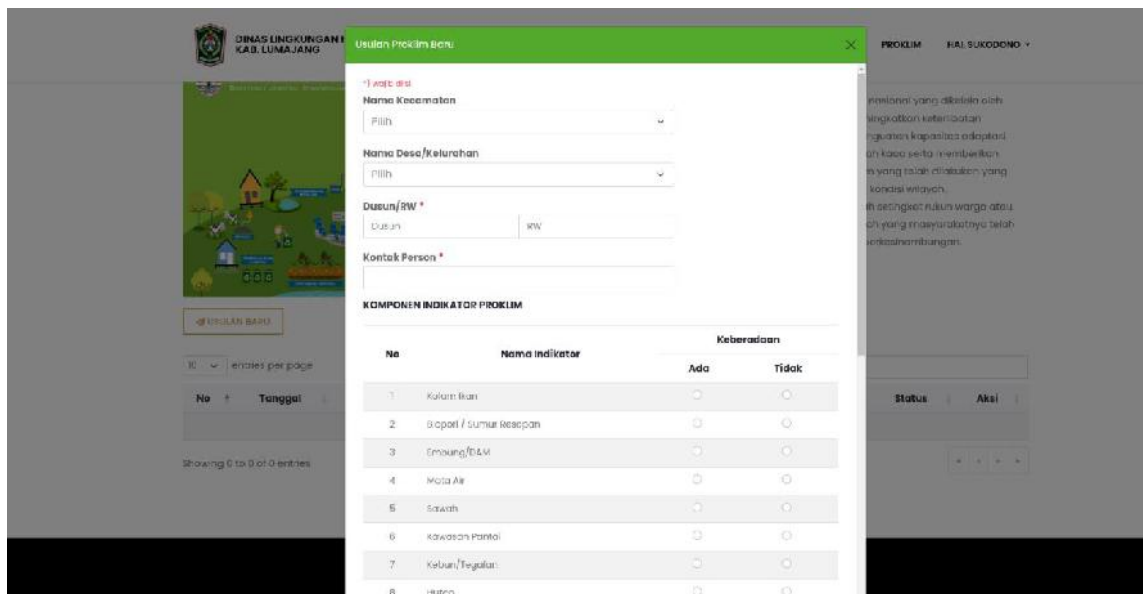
DINAS LINGKUNGAN H
KAB. LUMAJANG

Usulan Proklim Baru

PROKLIM   HAI, SUKODONO ▾

*) wajib diisi
Nama Kecamatan
Pilih

Nama Desa/Kelurahan
Pilih

Dusun/RW *
Dusun   RW

Kontak Person *

KOMPONEN INDIKATOR PROKLIM

| No | Nama Indikator | Keberadaan: Ada | Keberadaan: Tidak |
|---|---|---|---|
| 1 | Kolam Ikan | ○ | ○ |
| 2 | Biopori / Sumur Resapan | ○ | ○ |
| 3 | Embung/DAM | ○ | ○ |
| 4 | Mata Air | ○ | ○ |
| 5 | Sawah | ○ | ○ |
| 6 | Kawasan Pantai | ○ | ○ |
| 7 | Kebun/Tegalan | ○ | ○ |
| 8 | Hutan | ○ | ○ |

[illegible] nasional yang dikelola oleh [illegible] ingkatkan keterlibatan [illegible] ngkatkan kapasitas adaptasi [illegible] h kaca serta memberikan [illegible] n yang telah dilakukan yang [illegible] kondisi wilayah. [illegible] h setingkat rukun warga atau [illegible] ah yang masyarakatnya telah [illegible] berkelanjutan.

USULAN BARU

10 ▾ entries per page

| No | Tanggal | Status | Aksi |
|---|---|---|---|

Showing 0 to 0 of 0 entries